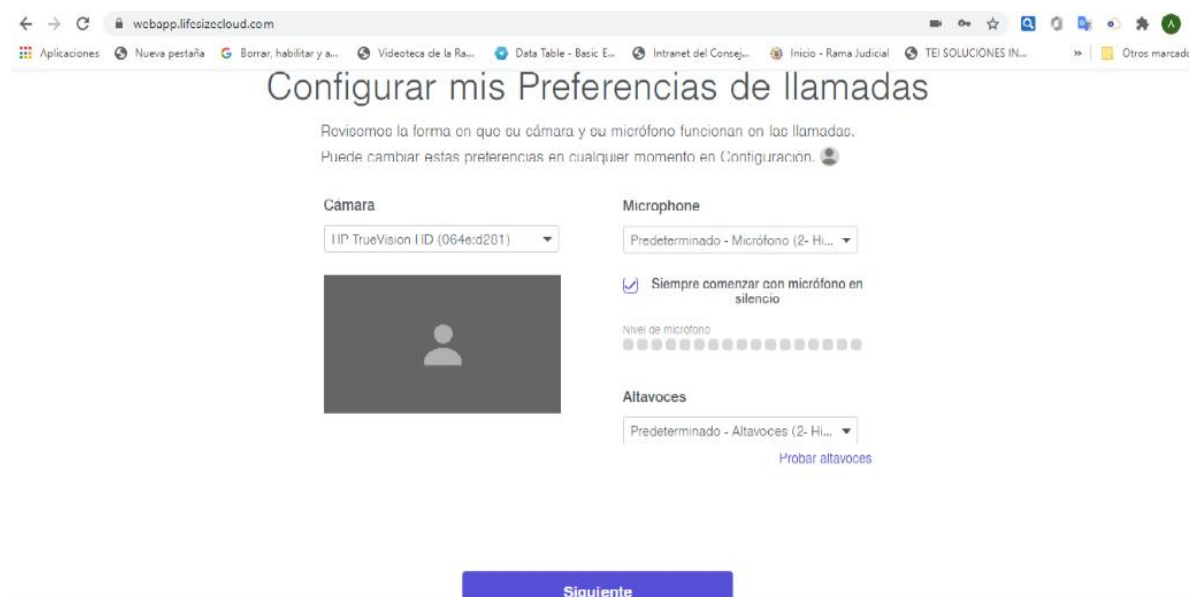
webapp.lifesizecloud.com

Aplicaciones Nueva pestaña Borrar, habilitar y a... Videoteca de la Ra... Data Table - Basic E... Intranet del Consej... Inicio - Rama Judicial TEI SOLUCIONES IN... » Otros marcado

Configurar mis Preferencias de llamadas

Revisemos la forma en que su cámara y su micrófono funcionan en las llamadas. Puede cambiar estas preferencias en cualquier momento en Configuración.

Camara

HP TrueVision HD (064e:d201)

Microphone

Predeterminado - Micrófono (2- Hi...

Siempre comenzar con micrófono en silencio

Nivel de micrófono

Altavoces

Predeterminado - Altavoces (2- Hi...

Probar altavoces

Siguiente